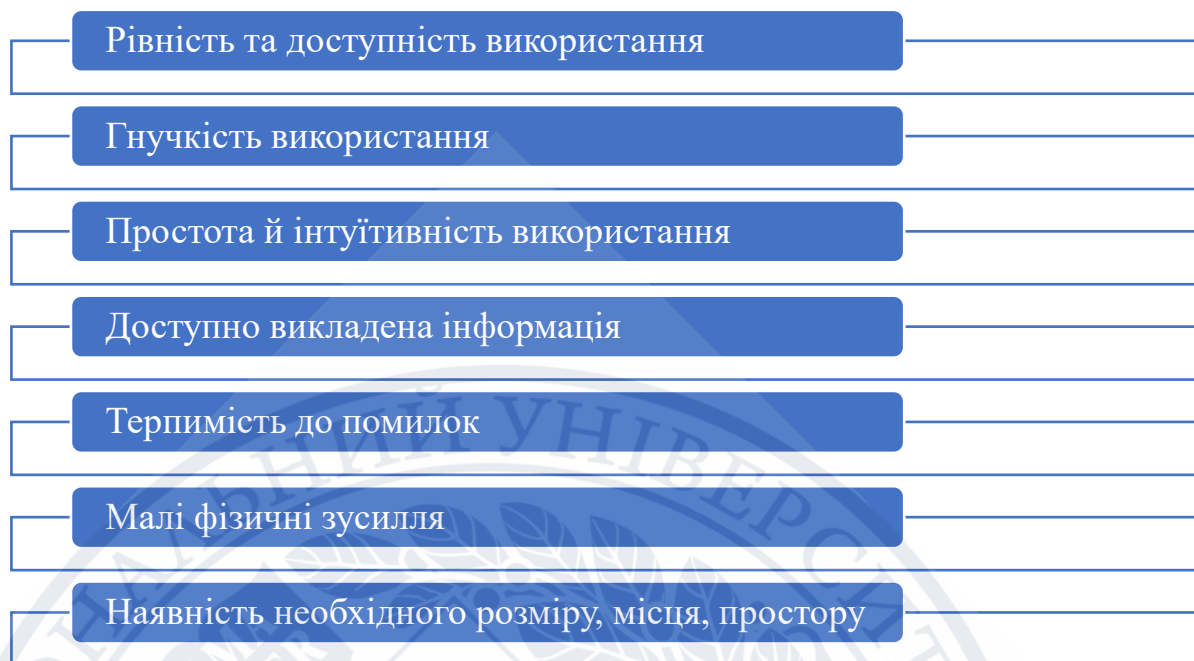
Рівність та доступність використання

Гнучкість використання

Простота й інтуїтивність використання

Доступно викладена інформація

Терпимість до помилок

Малі фізичні зусилля

Наявність необхідного розміру, місця, простору